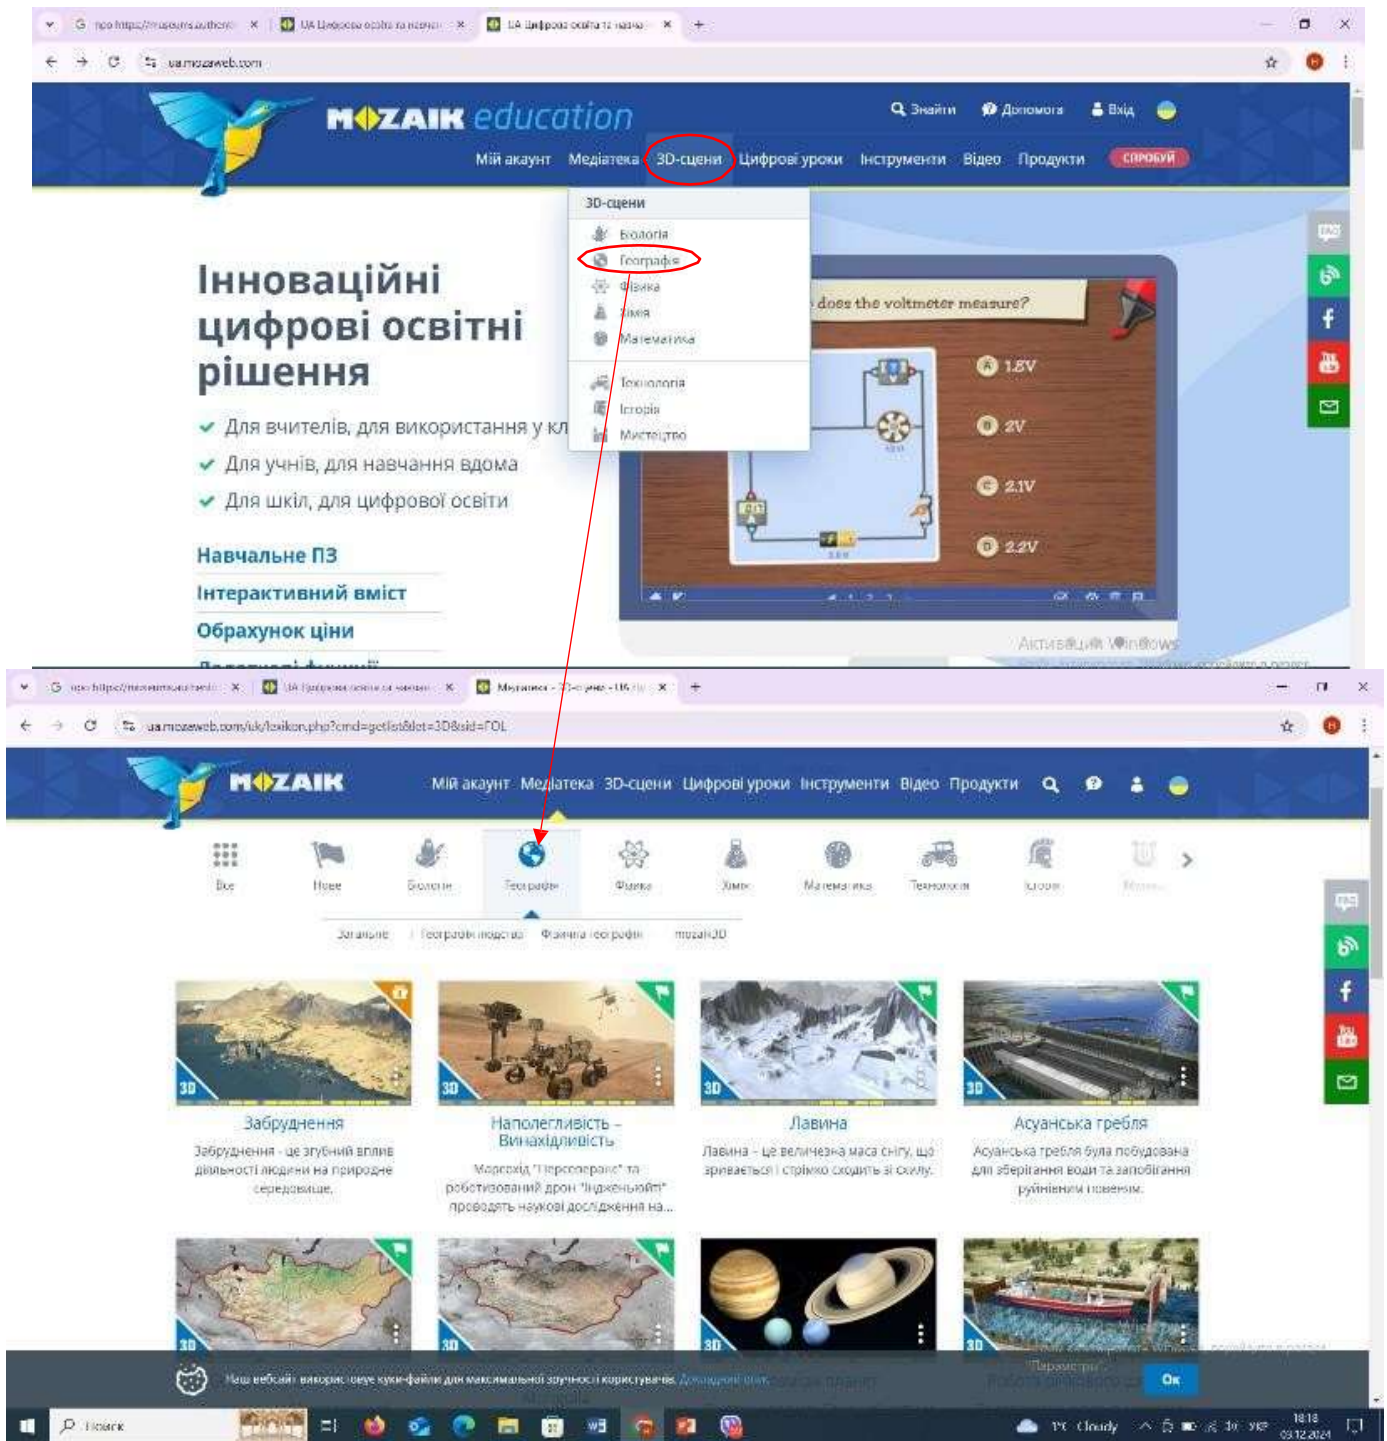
про https://mozaweb.author | UA Цифрова освіта та навчан | UA Цифрова освіта та навчан
ua.mozaweb.com

MOZAIK education
Знайти Допомога Вхід
Мій акаунт Медіатека 3D-сцени Цифрові уроки Інструменти Відео Продукти СПРОБУЙ

3D-сцени
Біологія
Географія
Фізика
Хімія
Математика
Технологія
Історія
Мистецтво

Інноваційні цифрові освітні рішення
Для вчителів, для використання у кл
Для учнів, для навчання вдома
Для шкіл, для цифрової освіти

Навчальне ПЗ
Інтерактивний вміст
Образунок ціни
Додаткові функції

does the voltmeter measure?
A 1.8V
B 2V
C 2.1V
D 2.2V

Активація Windows

про https://mozaweb.author | UA Цифрова освіта та навчан | Медіатека - 3D-сцени - UA
ua.mozaweb.com/uk/lexikon.php?cmd=getlist&let=3D&sid=FOL

MOZAIK
Мій акаунт Медіатека 3D-сцени Цифрові уроки Інструменти Відео Продукти

Все Нове Біологія Географія Фізика Хімія Математика Технології Історія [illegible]

Загальне | Географія людства | Фізична географія | mozaik3D

3D
Забруднення
Забруднення - це згубний вплив діяльності людини на природне середовище.

3D
Наполегливість - Винахідливість
Марсохід "Персеверанс" та роботизований дрон "Індженьюїті" проводять наукові дослідження на...

3D
Лавина
Лавина - це величезна маса снігу, що зривається і стрімко сходить зі схилу.

3D
Асуанська гребля
Асуанська гребля була побудована для зберігання води та запобігання руйнівним повеням.

3D
3D
3D
3D

Наш вебсайт використовує куки-файли для максимальної зручності користувачів. Докладніше тут.
Ok

Пошук
7°C Cloudy
УКР 18:18 03.12.2024